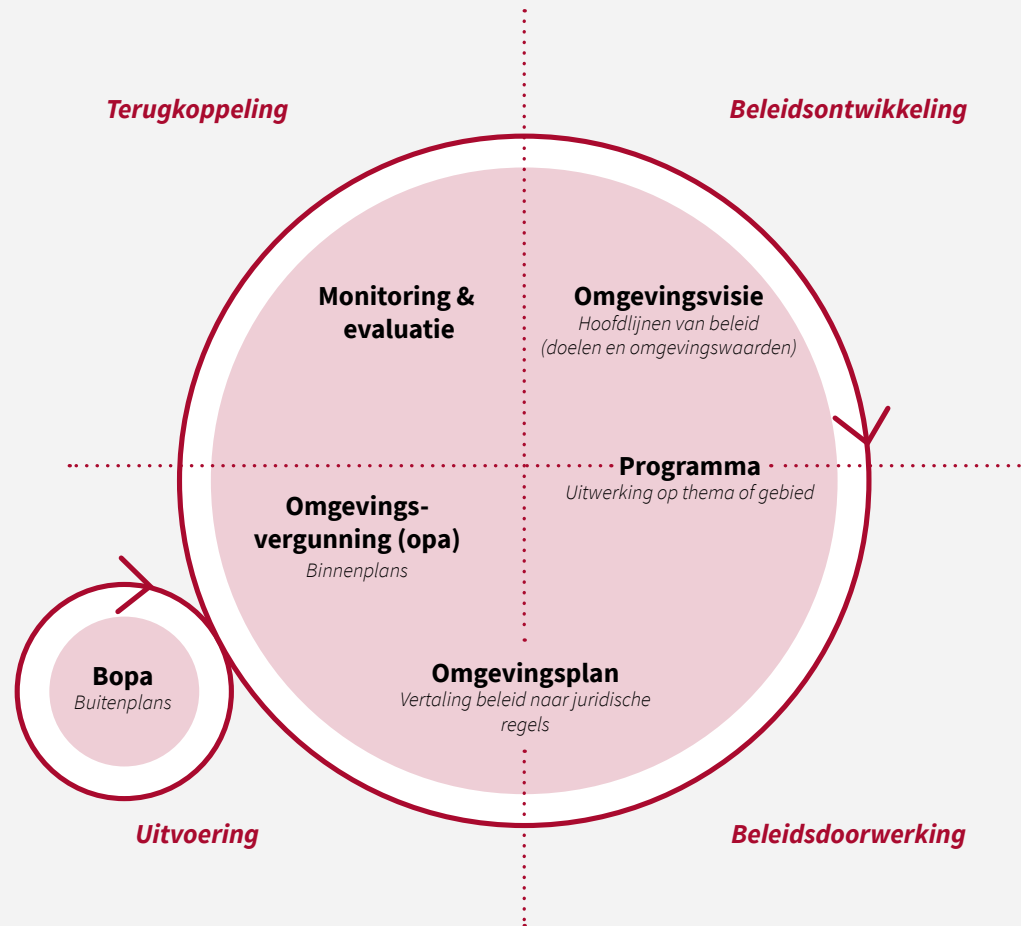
Terugkoppeling

Beleidsontwikkeling

Monitoring & evaluatie

Omgevingsvisie
Hoofdlijnen van beleid (doelen en omgevingswaarden)

Programma
Uitwerking op thema of gebied

Omgevingsvergunning (opa)
Binnenplans

Bopa
Buitenplans

Omgevingsplan
Vertaling beleid naar juridische regels

Uitvoering

Beleidsdoorwerking